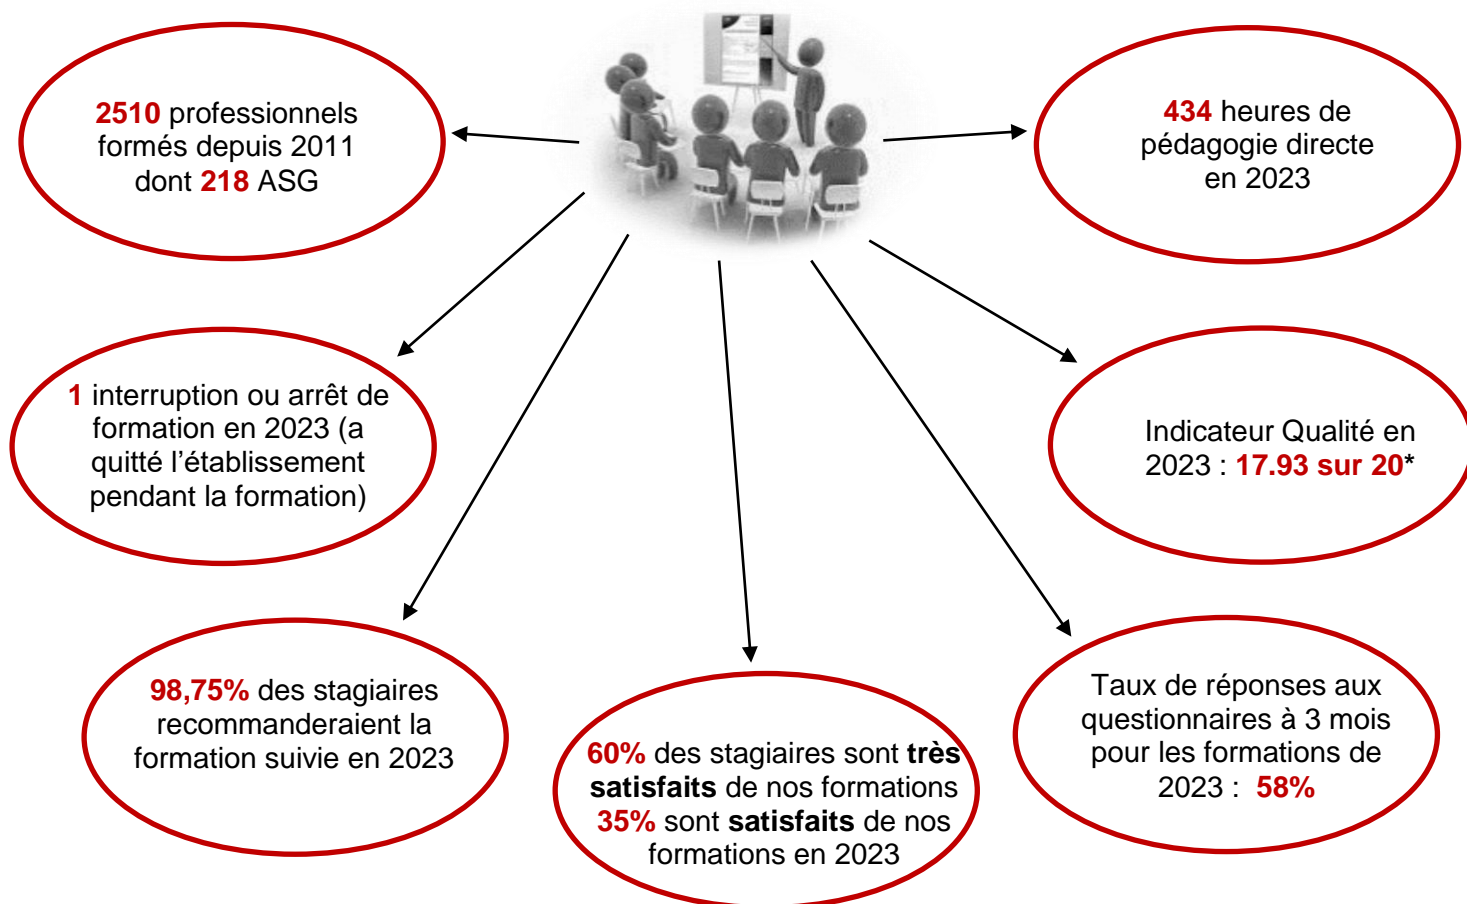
2510 professionnels formés depuis 2011 dont 218 ASG

434 heures de pédagogie directe en 2023

1 interruption ou arrêt de formation en 2023 (a quitté l'établissement pendant la formation)

Indicateur Qualité en 2023 : 17.93 sur 20*

98,75% des stagiaires recommanderaient la formation suivie en 2023

60% des stagiaires sont très satisfaits de nos formations 35% sont satisfaits de nos formations en 2023

Taux de réponses aux questionnaires à 3 mois pour les formations de 2023 : 58%